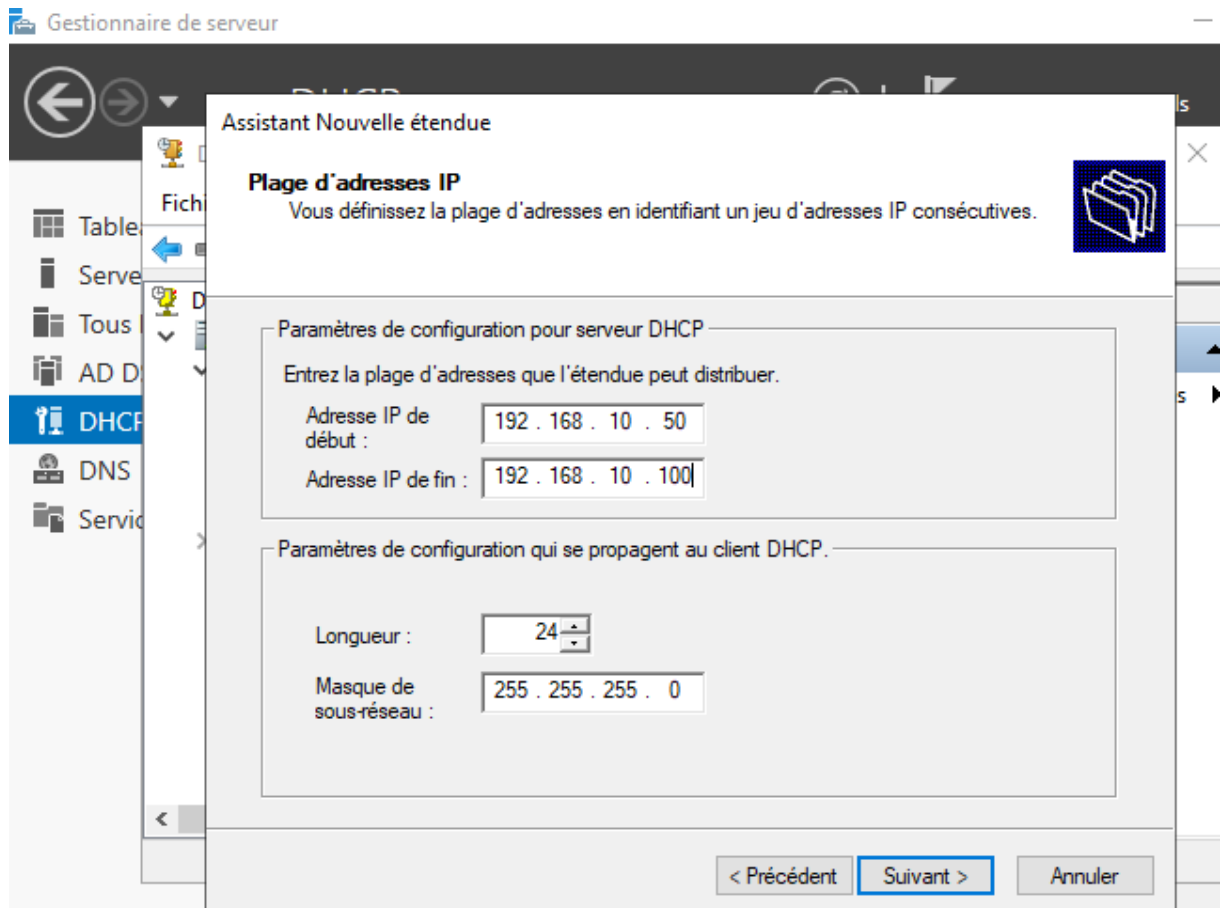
Gestionnaire de serveur

DHCP

ls

Fichi

Table

Serve

Tous

AD D

DHCF

DNS

Servic

D

s

Assistant Nouvelle étendue

Plage d'adresses IP
Vous définissez la plage d'adresses en identifiant un jeu d'adresses IP consécutives.

Paramètres de configuration pour serveur DHCP

Entrez la plage d'adresses que l'étendue peut distribuer.

Adresse IP de début : 192 . 168 . 10 . 50

Adresse IP de fin : 192 . 168 . 10 . 100

Paramètres de configuration qui se propagent au client DHCP.

Longueur : 24

Masque de sous-réseau : 255 . 255 . 255 . 0

< Précédent
Suivant >
Annuler